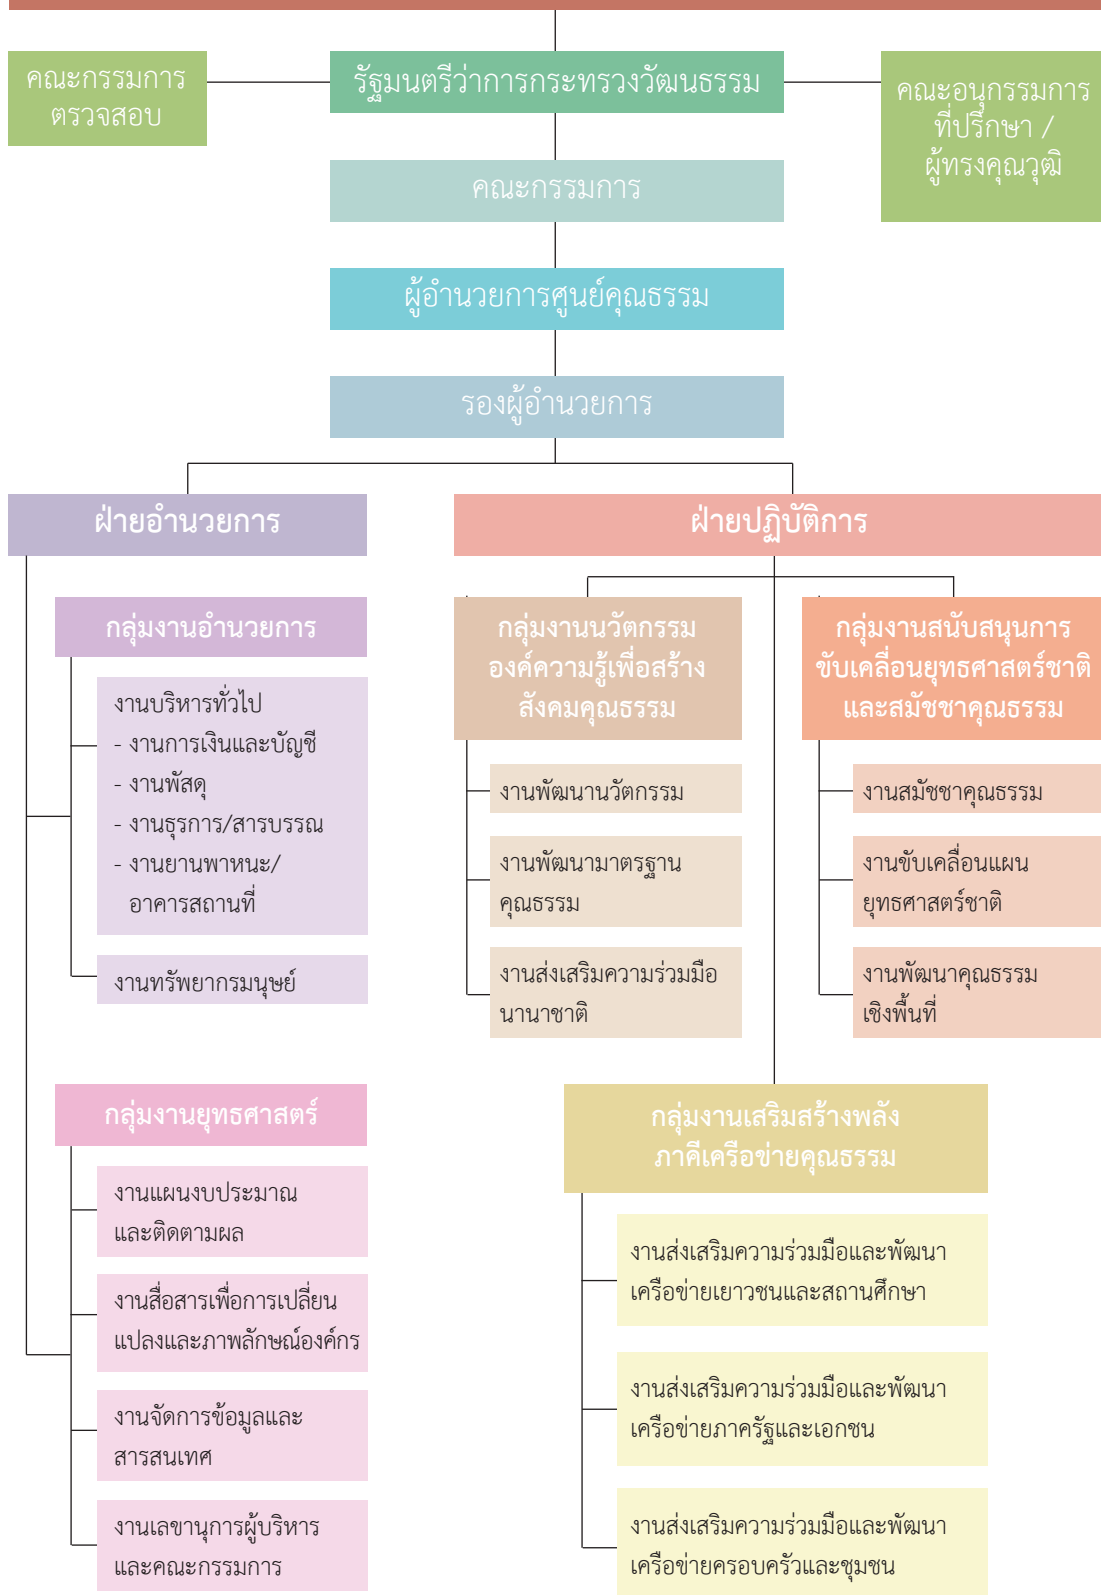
คณะกรรมการตรวจสอบ

รัฐมนตรีว่าการกระทรวงวัฒนธรรม

คณะอนุกรรมการที่ปรึกษา / ผู้ทรงคุณวุฒิ

คณะกรรมการ

ผู้อำนวยการศูนย์คุณธรรม

รองผู้อำนวยการ

ฝ่ายอำนวยการ

ฝ่ายปฏิบัติการ

กลุ่มงานอำนวยการ

งานบริหารทั่วไป
- งานการเงินและบัญชี
- งานพัสดุ
- งานธุรการ/สารบรรณ
- งานยานพาหนะ/อาคารสถานที่

งานทรัพยากรมนุษย์

กลุ่มงานนวัตกรรมองค์ความรู้เพื่อสร้างสังคมคุณธรรม

งานพัฒนานวัตกรรม

งานพัฒนามาตรฐานคุณธรรม

งานส่งเสริมความร่วมมือนานาชาติ

กลุ่มงานสนับสนุนการขับเคลื่อนยุทธศาสตร์ชาติและสมัชชาคุณธรรม

งานสมัชชาคุณธรรม

งานขับเคลื่อนแผนยุทธศาสตร์ชาติ

งานพัฒนาคุณธรรมเชิงพื้นที่

กลุ่มงานยุทธศาสตร์

งานแผนงบประมาณและติดตามผล

งานสื่อสารเพื่อการเปลี่ยนแปลงและภาพลักษณ์องค์กร

งานจัดการข้อมูลและสารสนเทศ

งานเลขานุการผู้บริหารและคณะกรรมการ

กลุ่มงานเสริมสร้างพลังภาคีเครือข่ายคุณธรรม

งานส่งเสริมความร่วมมือและพัฒนาเครือข่ายเยาวชนและสถานศึกษา

งานส่งเสริมความร่วมมือและพัฒนาเครือข่ายภาครัฐและเอกชน

งานส่งเสริมความร่วมมือและพัฒนาเครือข่ายครอบครัวและชุมชน